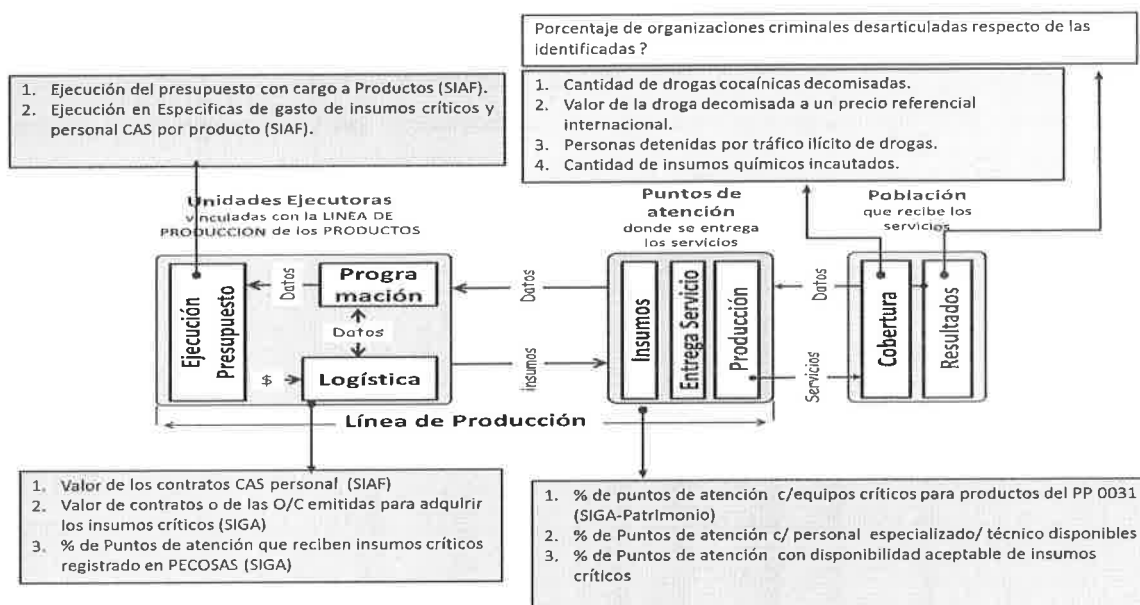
Porcentaje de organizaciones criminales desarticuladas respecto de las identificadas ?

1. Ejecución del presupuesto con cargo a Productos (SIAF).
2. Ejecución en Especificas de gasto de insumos críticos y personal CAS por producto (SIAF).

1. Cantidad de drogas cocaínicas decomisadas.
2. Valor de la droga decomisada a un precio referencial internacional.
3. Personas detenidas por tráfico ilícito de drogas.
4. Cantidad de insumos químicos incautados.

Unidades Ejecutoras
vinculadas con la LINEA DE PRODUCCION de los PRODUCTOS

Puntos de atención
donde se entrega los servicios

Población
que recibe los servicios

Ejecución Presupuesto

Datos

Programación

Datos

$

Logística

Datos

insumos

Insumos

Entrega Servicio

Producción

Datos

Servicios

Cobertura

Resultados

Línea de Producción

1. Valor de los contratos CAS personal (SIAF)
2. Valor de contratos o de las O/C emitidas para adquirir los insumos críticos (SIGA)
3. % de Puntos de atención que reciben insumos críticos registrado en PECOSAS (SIGA)

1. % de puntos de atención c/equipos críticos para productos del PP 0031 (SIGA-Patrimonio)
2. % de Puntos de atención c/ personal especializado/ técnico disponibles
3. % de Puntos de atención con disponibilidad aceptable de insumos críticos